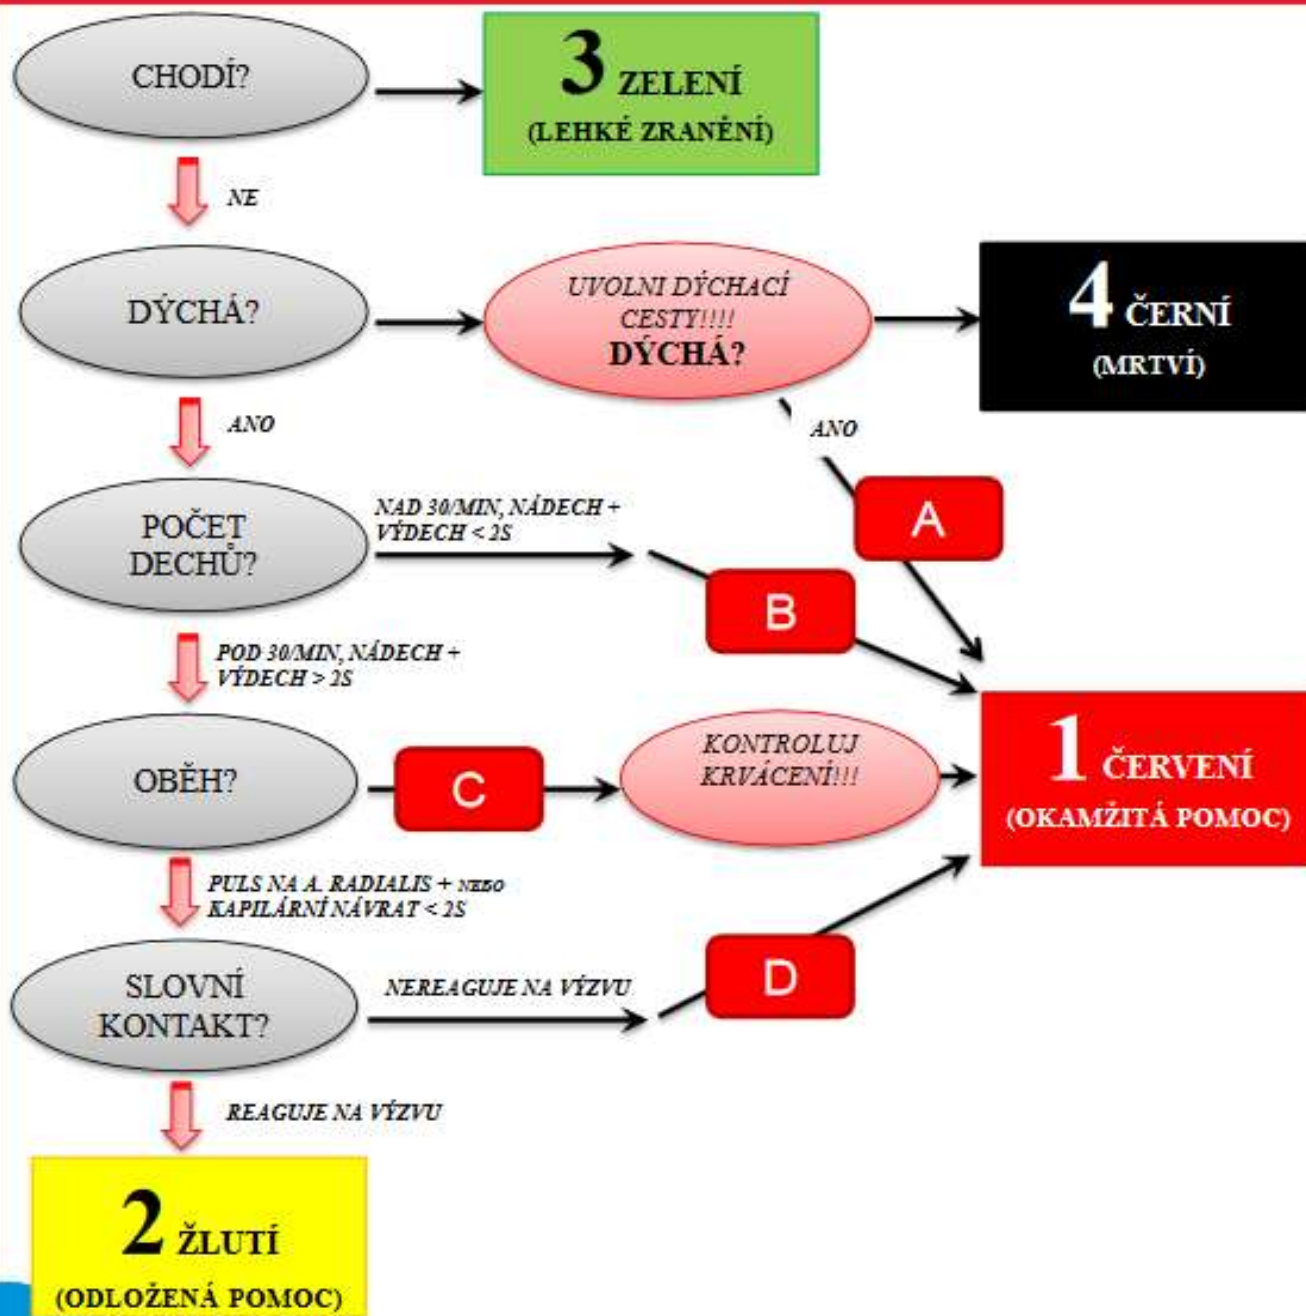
CHODÍ?

3 ZELENÍ
(LEHKÉ ZRANĚNÍ)

NE

DÝCHÁ?

UVOLNI DÝCHACÍ CESTY!!!!
DÝCHÁ?

4 ČERNÍ
(MRTVÍ)

ANO

ANO

A

POČET DECHŮ?

NAD 30/MIN, NÁDECH + VÝDECH < 2S

B

POD 30/MIN, NÁDECH + VÝDECH > 2S

OBĚH?

C

KONTROLUJ KRVÁCENÍ!!!

1 ČERVENÍ
(OKAMŽITÁ POMOC)

PULS NA A. RADIALIS + NEBO KAPILÁRNÍ NÁVRAT < 2S

SLOVNÍ KONTAKT?

NEREAGUJE NA VÝZVU

D

REAGUJE NA VÝZVU

2 ŽLUTÍ
(ODLOŽENÁ POMOC)